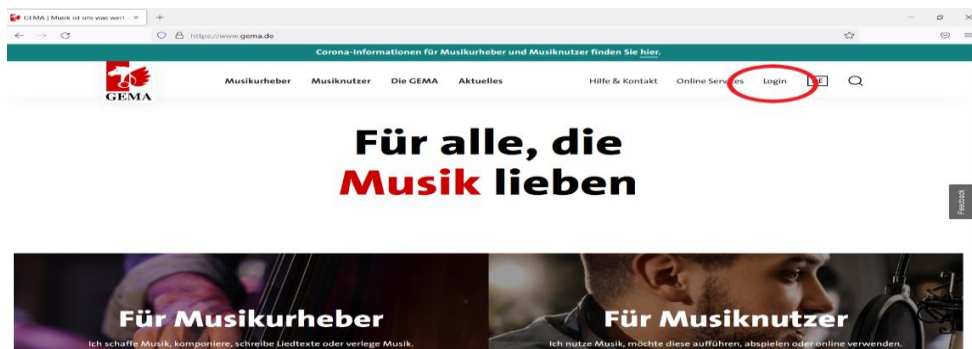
GEMA | Musik ist uns was wert - ×

https://www.gema.de

Corona-Informationen für Musikurheber und Musiknutzer finden Sie hier.

GEMA

Musikurheber Musiknutzer Die GEMA Aktuelles

Hilfe & Kontakt Online Services Login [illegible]

Für alle, die Musik lieben

Feedback

Für Musikurheber

Ich schaffe Musik, komponiere, schreibe Liedtexte oder verlege Musik.

Für Musiknutzer

Ich nutze Musik, möchte diese aufführen, abspielen oder online verwenden.